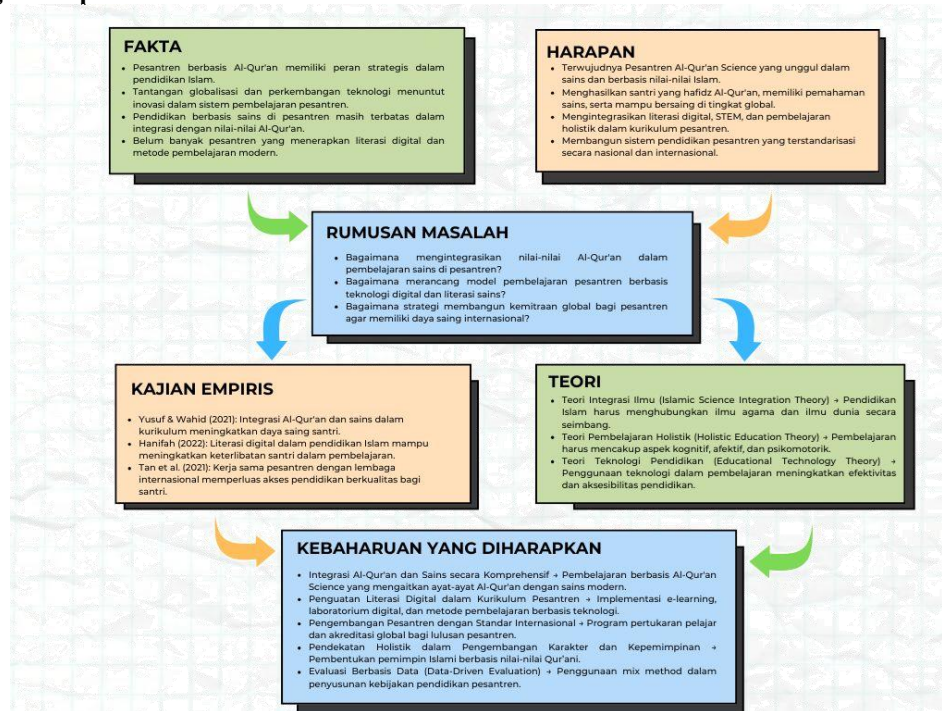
FAKTA

- Pesantren berbasis Al-Qur'an memiliki peran strategis dalam pendidikan Islam.
- Tantangan globalisasi dan perkembangan teknologi menuntut inovasi dalam sistem pembelajaran pesantren.
- Pendidikan berbasis sains di pesantren masih terbatas dalam integrasi dengan nilai-nilai Al-Qur'an.
- Belum banyak pesantren yang menerapkan literasi digital dan metode pembelajaran modern.

HARAPAN

- Terwujudnya Pesantren Al-Qur'an Science yang unggul dalam sains dan berbasis nilai-nilai Islam.
- Menghasilkan santri yang hafidz Al-Qur'an, memiliki pemahaman sains, serta mampu bersaing di tingkat global.
- Mengintegrasikan literasi digital, STEM, dan pembelajaran holistik dalam kurikulum pesantren.
- Membangun sistem pendidikan pesantren yang terstandarisasi secara nasional dan internasional.

RUMUSAN MASALAH

- Bagaimana mengintegrasikan nilai-nilai Al-Qur'an dalam pembelajaran sains di pesantren?
- Bagaimana merancang model pembelajaran pesantren berbasis teknologi digital dan literasi sains?
- Bagaimana strategi membangun kemitraan global bagi pesantren agar memiliki daya saing internasional?

KAJIAN EMPIRIS

- Yusuf & Wahid (2021): Integrasi Al-Qur'an dan sains dalam kurikulum meningkatkan daya saing santri.
- Hanifah (2022): Literasi digital dalam pendidikan Islam mampu meningkatkan keterlibatan santri dalam pembelajaran.
- Tan et al. (2021): Kerja sama pesantren dengan lembaga internasional memperluas akses pendidikan berkualitas bagi santri.

TEORI

- Teori Integrasi Ilmu (Islamic Science Integration Theory) → Pendidikan Islam harus menghubungkan ilmu agama dan ilmu dunia secara seimbang.
- Teori Pembelajaran Holistik (Holistic Education Theory) → Pembelajaran harus mencakup aspek kognitif, afektif, dan psikomotorik.
- Teori Teknologi Pendidikan (Educational Technology Theory) → Penggunaan teknologi dalam pembelajaran meningkatkan efektivitas dan aksesibilitas pendidikan.

KEBAHARUAN YANG DIHARAPKAN

- Integrasi Al-Qur'an dan Sains secara Komprehensif → Pembelajaran berbasis Al-Qur'an Science yang mengaitkan ayat-ayat Al-Qur'an dengan sains modern.
- Penguatan Literasi Digital dalam Kurikulum Pesantren → Implementasi e-learning, laboratorium digital, dan metode pembelajaran berbasis teknologi.
- Pengembangan Pesantren dengan Standar Internasional → Program pertukaran pelajar dan akreditasi global bagi lulusan pesantren.
- Pendekatan Holistik dalam Pengembangan Karakter dan Kepemimpinan → Pembentukan pemimpin Islami berbasis nilai-nilai Qur'ani.
- Evaluasi Berbasis Data (Data-Driven Evaluation) → Penggunaan mix method dalam penyusunan kebijakan pendidikan pesantren.